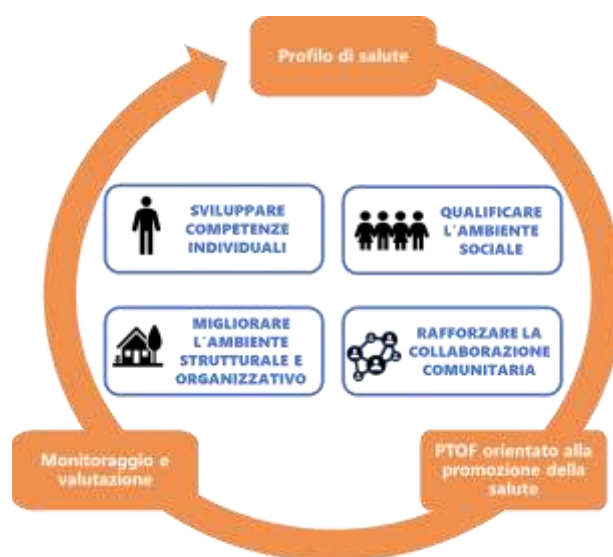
Profilo di salute

SVILUPPARE COMPETENZE INDIVIDUALI

QUALIFICARE L´AMBIENTE SOCIALE

MIGLIORARE L´AMBIENTE STRUTTURALE E ORGANIZZATIVO

RAFFORZARE LA COLLABORAZIONE COMUNITARIA

Monitoraggio e valutazione

PTOF orientato alla promozione della salute